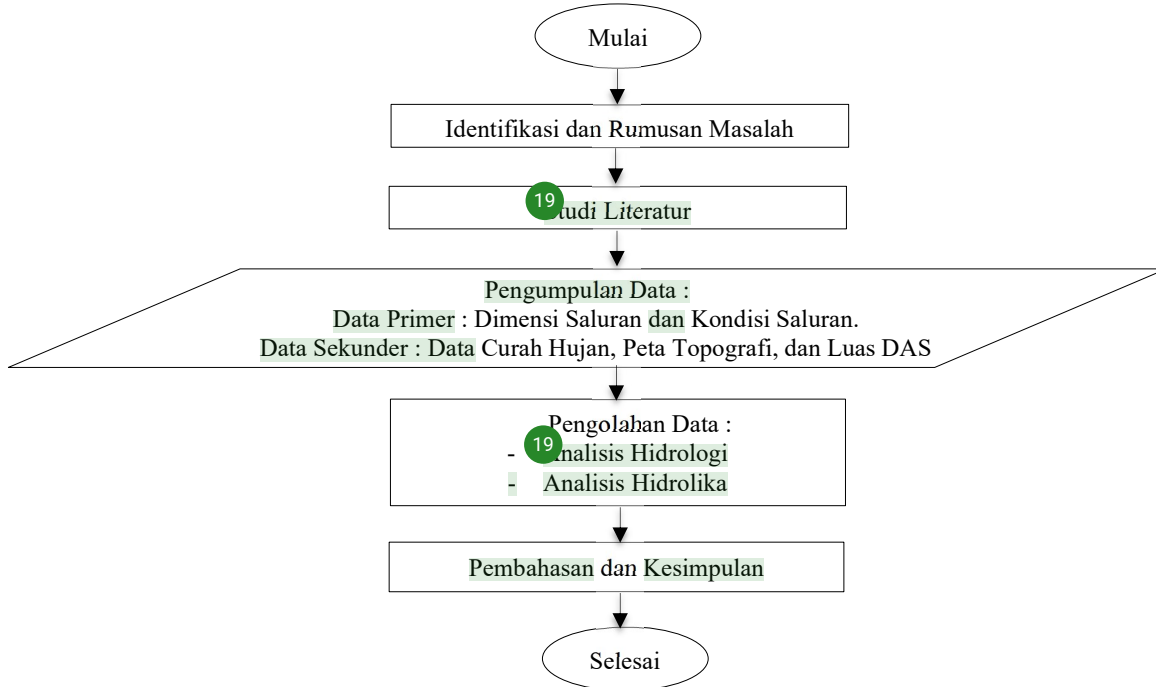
Mulai

Identifikasi dan Rumusan Masalah

19 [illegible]tudi Literatur

Pengumpulan Data :
Data Primer : Dimensi Saluran dan Kondisi Saluran.
Data Sekunder : Data Curah Hujan, Peta Topografi, dan Luas DAS

Pengolahan Data :
- 19 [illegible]nalisis Hidrologi
- Analisis Hidrolika

Pembahasan dan Kesimpulan

Selesai